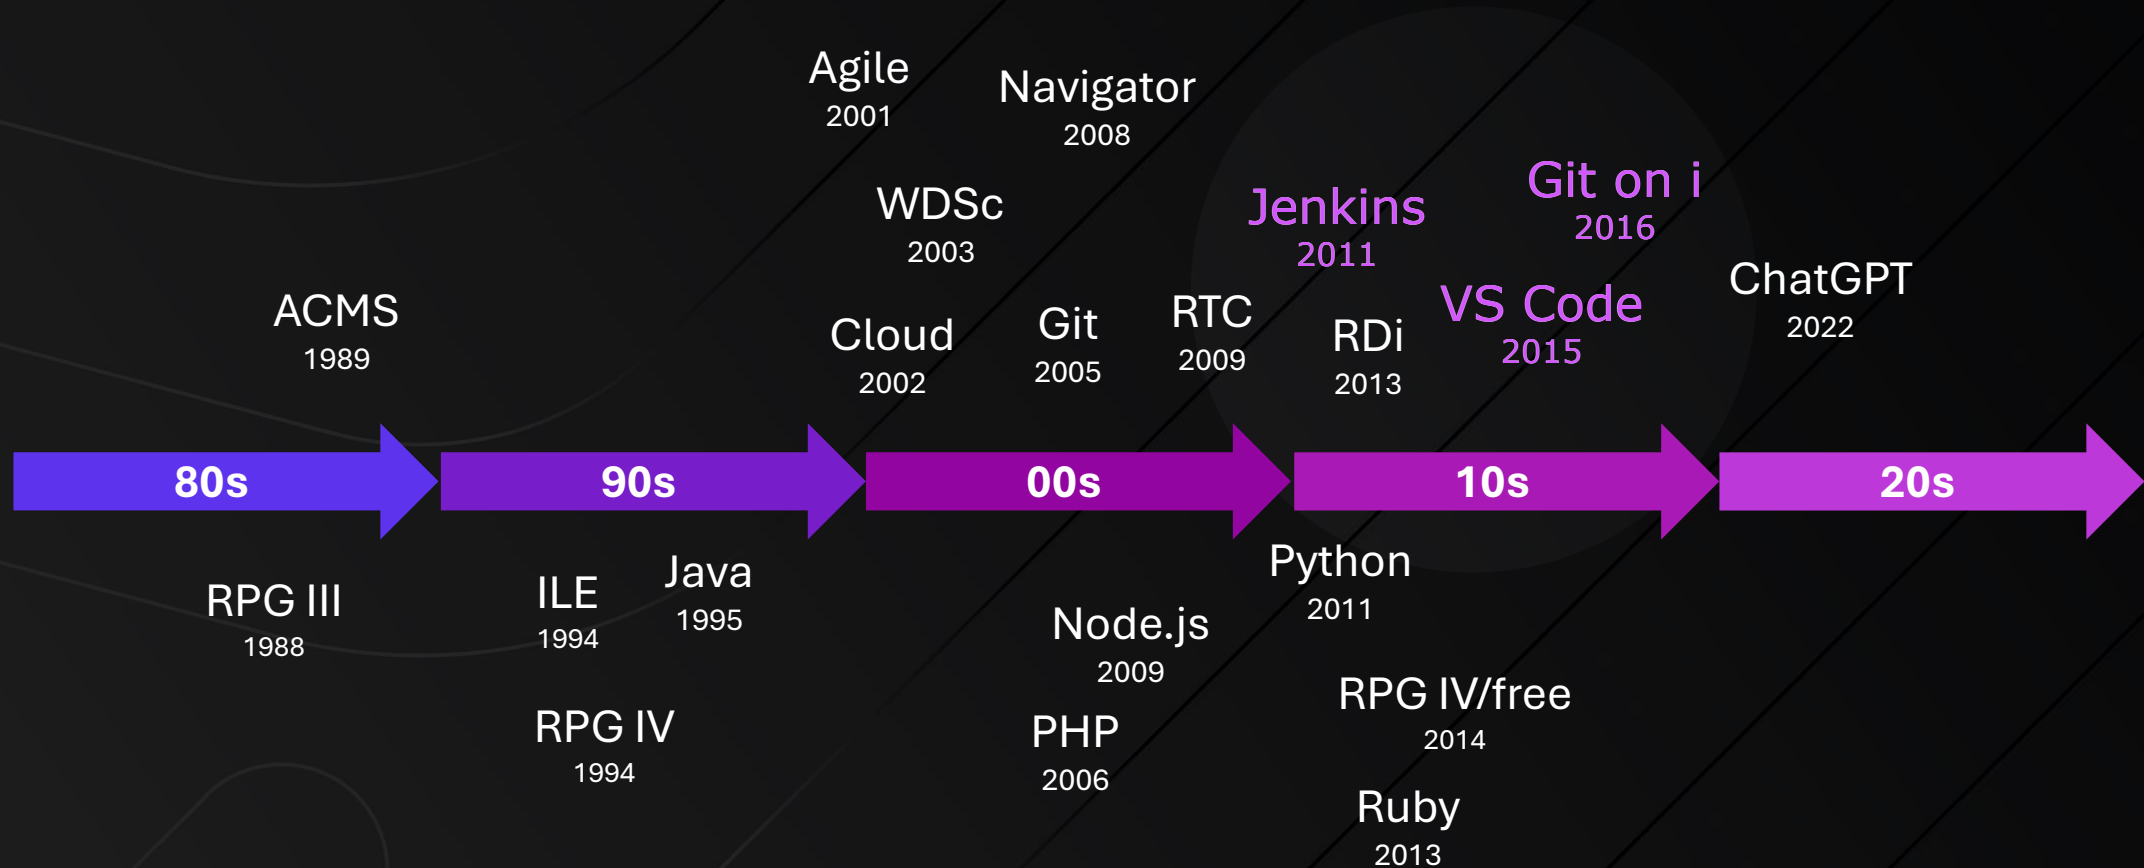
Agile
2001

Navigator
2008

WDSc
2003

Jenkins
2011

Git on i
2016

ACMS
1989

Cloud
2002

Git
2005

RTC
2009

RDi
2013

VS Code
2015

ChatGPT
2022

80s

90s

00s

10s

20s

RPG III
1988

ILE
1994

Java
1995

RPG IV
1994

Node.js
2009

PHP
2006

Python
2011

RPG IV/free
2014

Ruby
2013